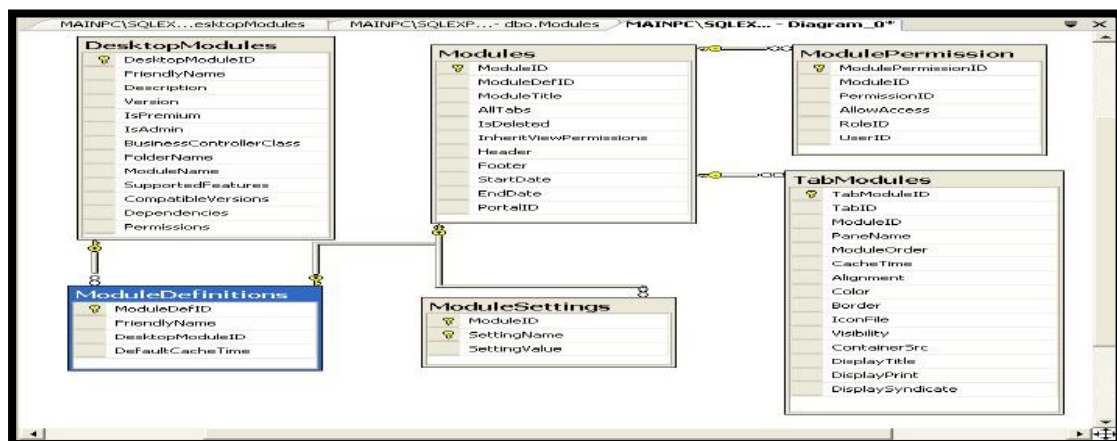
MAINPC\SQLEX...esktopModules
MAINPC\SQLEXP...- dbo.Modules
MAINPC\SQLEX... - Diagram_0*

DesktopModules
DesktopModuleID
FriendlyName
Description
Version
IsPremium
IsAdmin
BusinessControllerClass
FolderName
ModuleName
SupportedFeatures
CompatibleVersions
Dependencies
Permissions

Modules
ModuleID
ModuleDefID
ModuleTitle
AllTabs
IsDeleted
InheritViewPermissions
Header
Footer
StartDate
EndDate
PortalID

ModulePermission
ModulePermissionID
ModuleID
PermissionID
AllowAccess
RoleID
UserID

TabModules
TabModuleID
TabID
ModuleID
PaneName
ModuleOrder
CacheTime
Alignment
Color
Border
IconFile
Visibility
ContainerSrc
DisplayTitle
DisplayPrint
DisplaySyndicate

ModuleDefinitions
ModuleDefID
FriendlyName
DesktopModuleID
DefaultCacheTime

ModuleSettings
ModuleID
SettingName
SettingValue